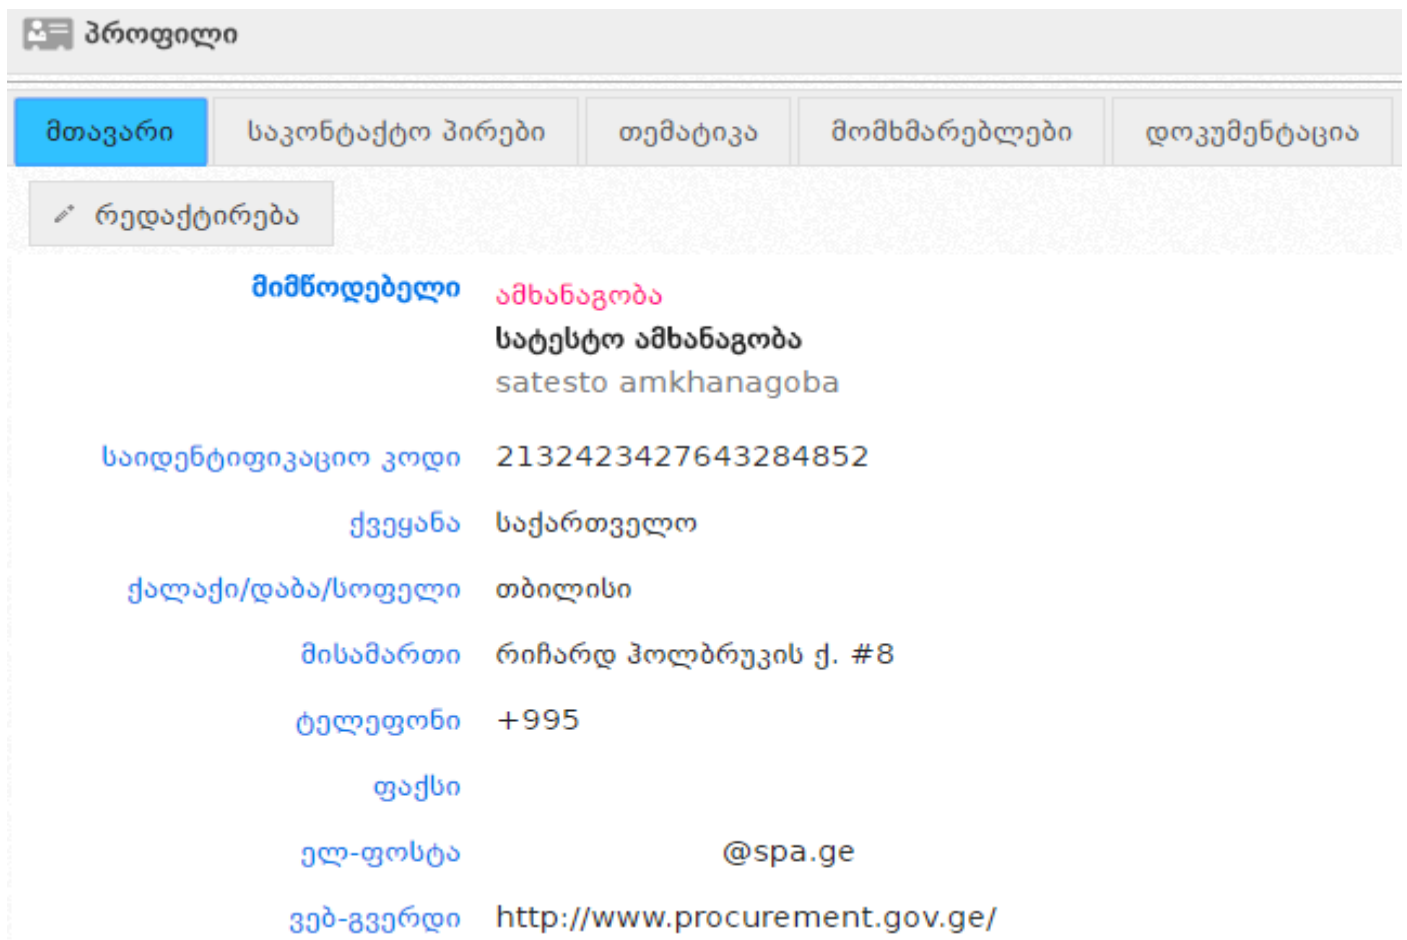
პროფილი

მთავარი | საკონტაქტო პირები | თემატიკა | მომხმარებლები | დოკუმენტაცია

რედაქტირება

მიმწოდებელი
ამხანაგობა
სატესტო ამხანაგობა
satesto amkhanagoba

საიდენტიფიკაციო კოდი 2132423427643284852

ქვეყანა საქართველო

ქალაქი/დაბა/სოფელი თბილისი

მისამართი რიჩარდ ჰოლბრუკის ქ. #8

ტელეფონი +995

ფაქსი

ელ-ფოსტა @spa.ge

ვებ-გვერდი http://www.procurement.gov.ge/